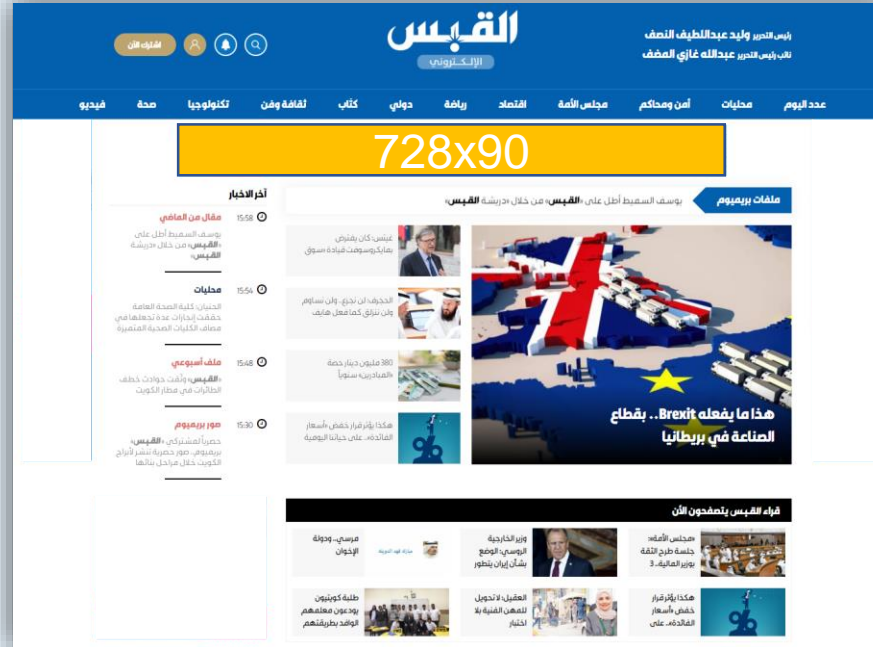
رئيس التحرير وليد عبداللطيف النصف
نائب رئيس التحرير عبدالله غازي المضف

القبس
الإلكتروني

اشترك الآن

عدد اليوم | محليات | أمن ومحاكم | مجلس الأمة | اقتصاد | رياضة | دولي | كتاب | ثقافة وفن | تكنولوجيا | صحة | فيديو

728x90

ملفات بريميوم
يوسف السميط أطل على «القبس» من خلال «دريشة القبس»

هذا ما يفعله Brexit.. بقطاع الصناعة في بريطانيا

غيتس: كان يفترض بمايكروسوفت قيادة سوق

الجخرف: لن نجزع.. ولن نساوم ولن نتراجع كما فعل هايف

380 مليون دينار خصة «العيادرين» سنوياً

هكذا يؤثر قرار خفض «أسعار الفائدة».. على حياتنا اليومية

آخر الاخبار
15:58 مقال من الماضي
يوسف السميط أطل على «القبس» من خلال «دريشة القبس»
15:54 محليات
الحنيان: كلية الصحة العامة حققت إنجازات عدة تجعلها في مصاف الكليات الصحية المتميزة
15:48 ملف أسبوعي
«القبس» رافقت حوادث خطف الطائرات في مطار الكويت
15:30 صور بريميوم
حصرياً لمشتركي «القبس» بريميوم.. صور حصرية تنشر لأبراج الكويت خلال مراحل بنائها

قراء القبس يتصفحون الآن
«مجلس الأمة»: جلسة طرح الثقة بوزير المالية.. 3
وزير الخارجية الروسي: الوضع بشأن إيران يتطور
مرسي.. ودولة الإخوان
هكذا يؤثر قرار خفض «أسعار الفائدة».. على
العقيل: لا تحويل للمهن الفنية بلا اختبار
طلبة كويتيون يودعون معلمهم الوافد بطريقتهم